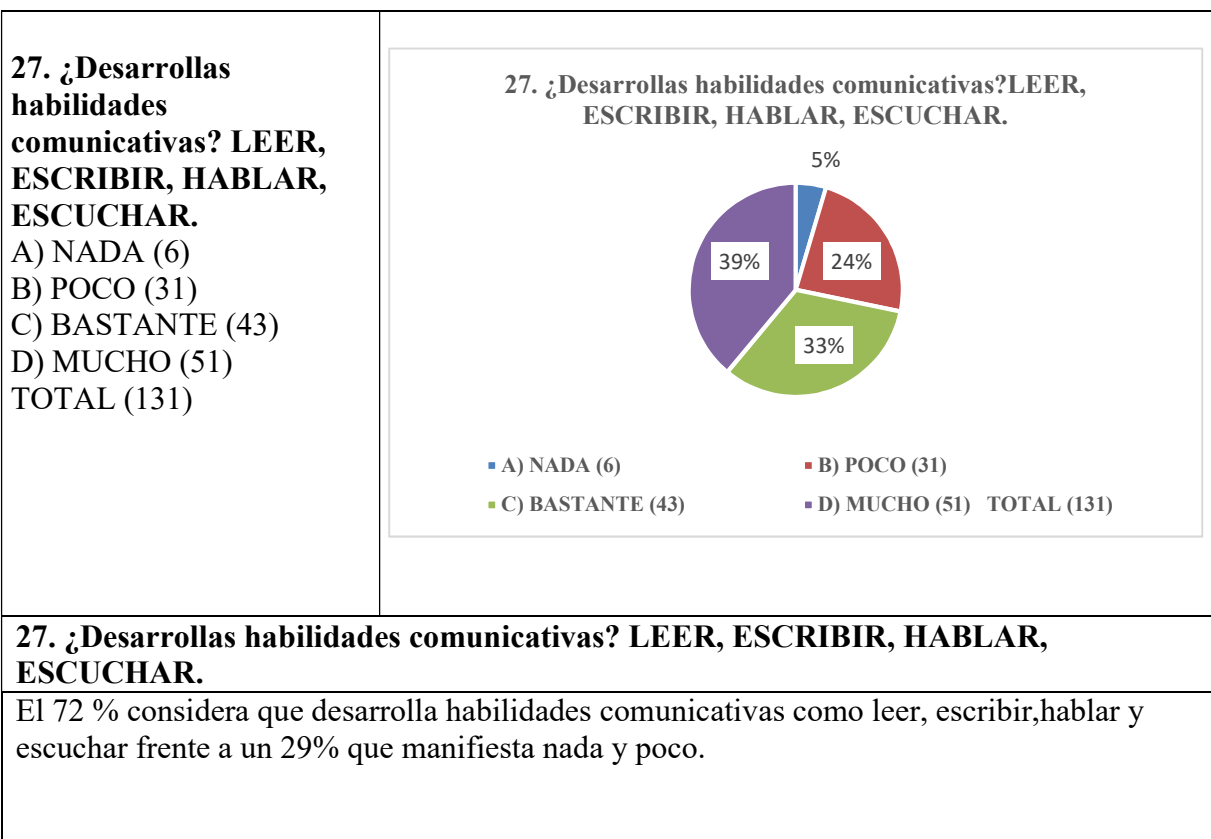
27. ¿Desarrollas habilidades comunicativas? LEER, ESCRIBIR, HABLAR, ESCUCHAR.
A) NADA (6)
B) POCO (31)
C) BASTANTE (43)
D) MUCHO (51)
TOTAL (131)

27. ¿Desarrollas habilidades comunicativas?LEER, ESCRIBIR, HABLAR, ESCUCHAR.

5%
24%
33%
39%

A) NADA (6)
B) POCO (31)
C) BASTANTE (43)
D) MUCHO (51) TOTAL (131)

27. ¿Desarrollas habilidades comunicativas? LEER, ESCRIBIR, HABLAR, ESCUCHAR.

El 72 % considera que desarrolla habilidades comunicativas como leer, escribir,hablar y escuchar frente a un 29% que manifiesta nada y poco.